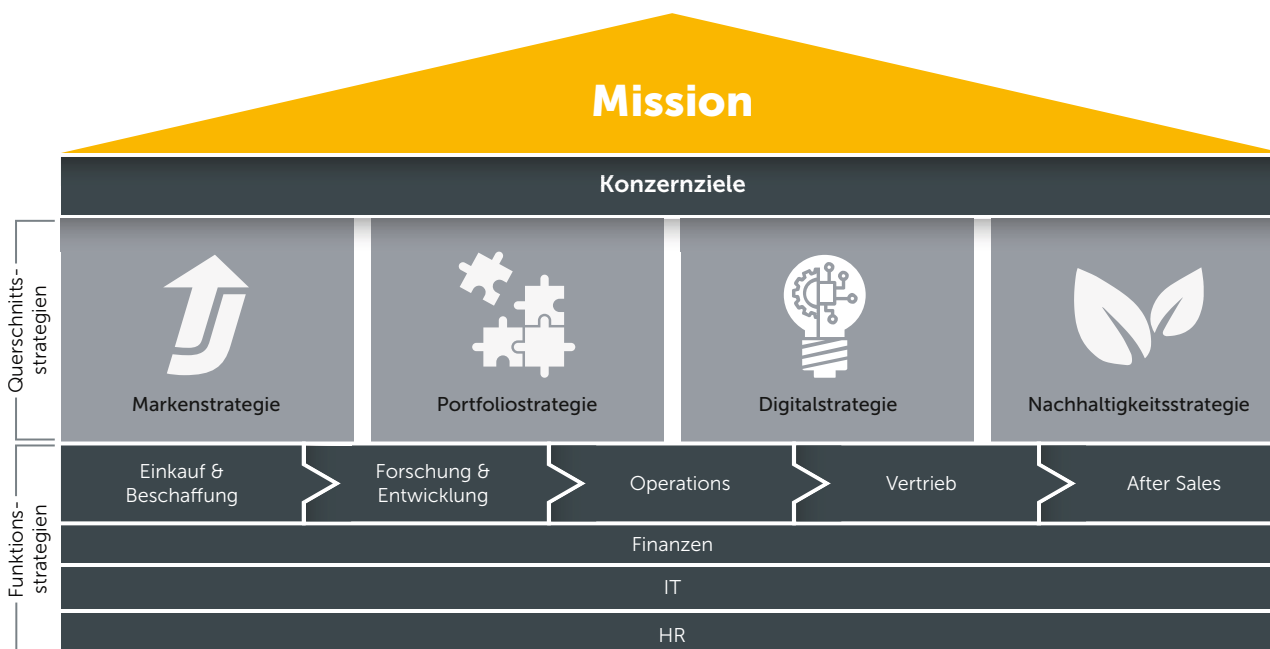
Mission

Konzernziele

Querschnitts-strategien

Markenstrategie

Portfoliostrategie

Digitalstrategie

Nachhaltigkeitsstrategie

Funktions-strategien

Einkauf & Beschaffung

Forschung & Entwicklung

Operations

Vertrieb

After Sales

Finanzen

IT

HR